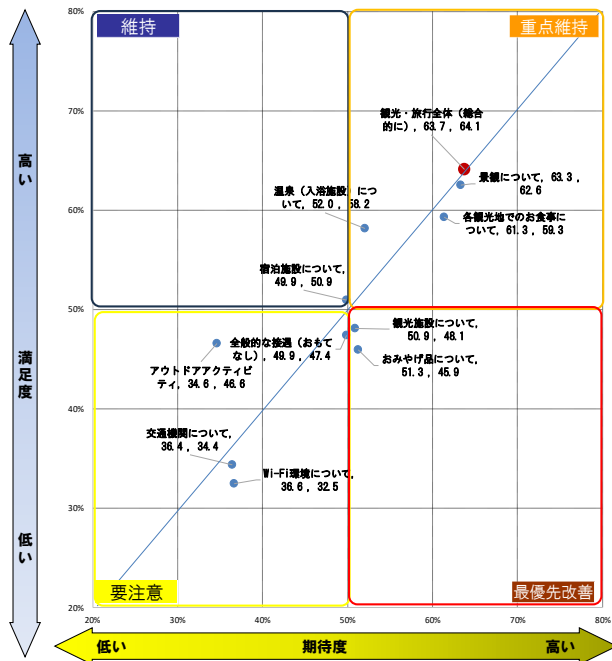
高い

満足度

低い

80%
70%
60%
50%
40%
30%
20%

維持

重点維持

要注意

最優先改善

観光・旅行全体（総合的に），63.7，64.1

景観について，63.3，62.6

温泉（入浴施設）について，52.0，58.2

各観光地でのお食事について，61.3，59.3

宿泊施設について，49.9，50.9

観光施設について，50.9，48.1

全般的な接遇（おもてなし），49.9，47.4

おみやげ品について，51.3，45.9

アウトドアアクティビティ，34.6，46.6

交通機関について，36.4，34.4

Wi-Fi環境について，36.6，32.5

20%
30%
40%
50%
60%
70%
80%

低い
期待度
高い